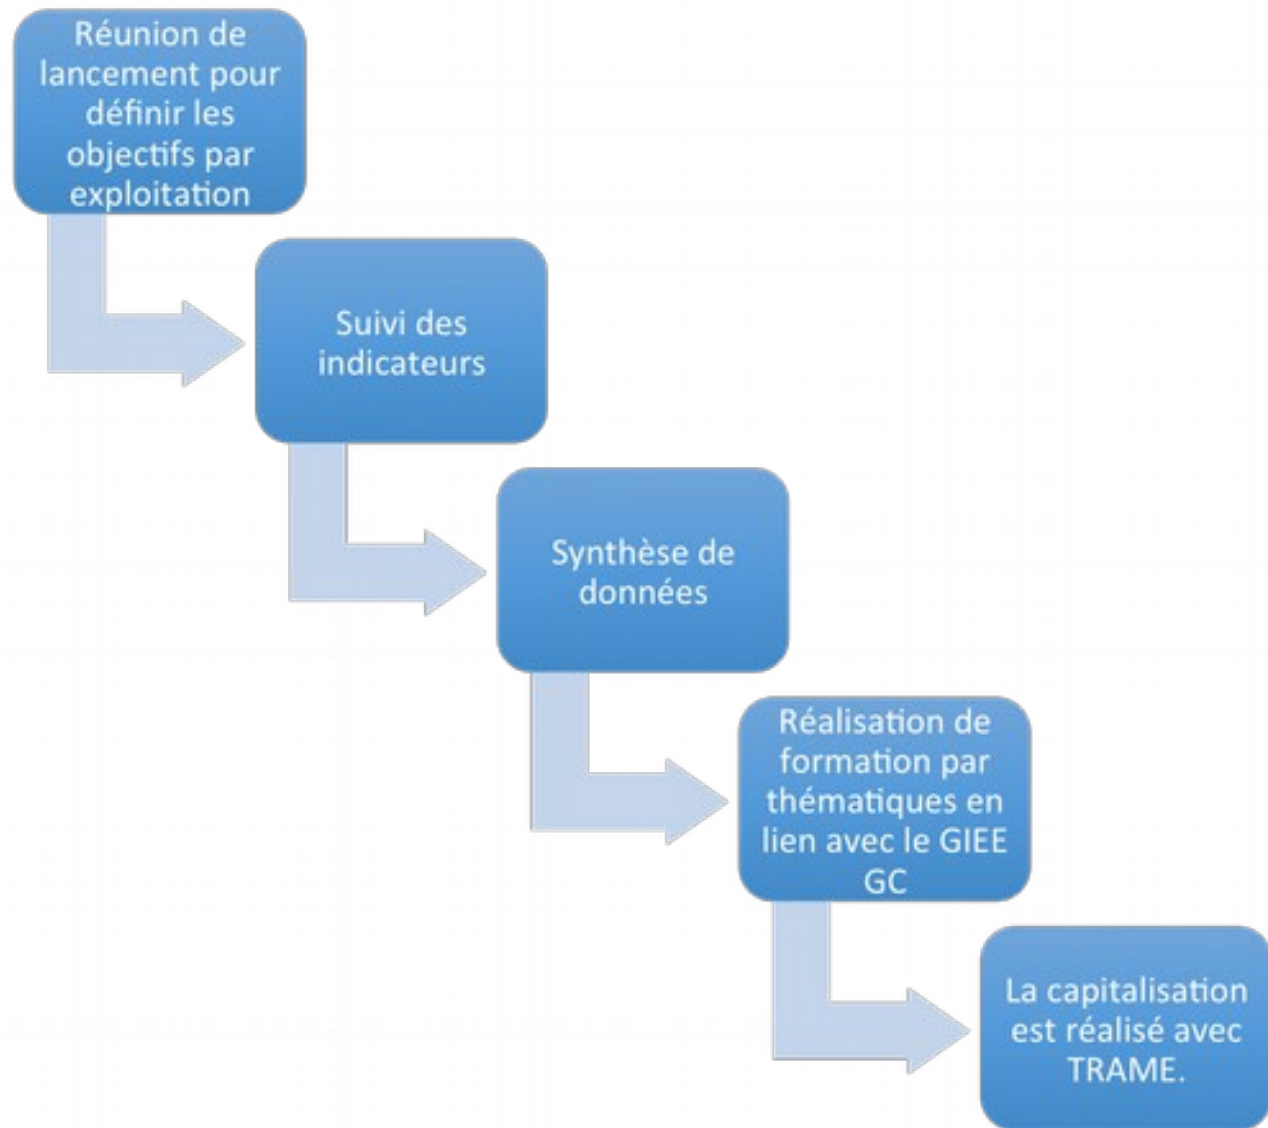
Réunion de lancement pour définir les objectifs par exploitation

Suivi des indicateurs

Synthèse de données

Réalisation de formation par thématiques en lien avec le GIEE GC

La capitalisation est réalisé avec TRAME.